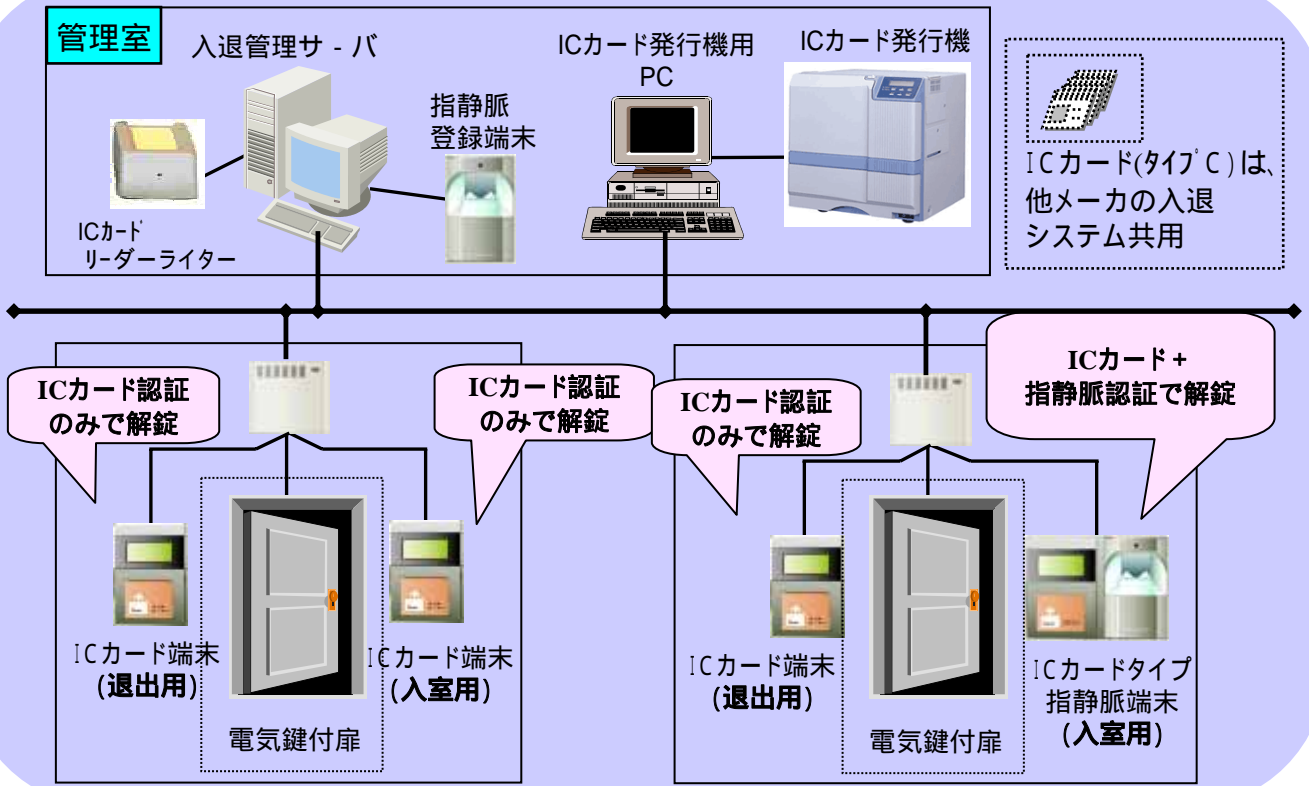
管理室

入退管理サ - バ

ICカード発行機用
PC

ICカード発行機

指静脈
登録端末

ICカード
リーダーライター

ICカード(タイプC)は、
他メーカの入退
システム共用

ICカード認証
のみで解錠

ICカード認証
のみで解錠

ICカード認証
のみで解錠

ICカード+
指静脈認証で解錠

ICカード端末
(退出用)

電気鍵付扉

ICカード端末
(入室用)

ICカード端末
(退出用)

電気鍵付扉

ICカードタイプ
指静脈端末
(入室用)